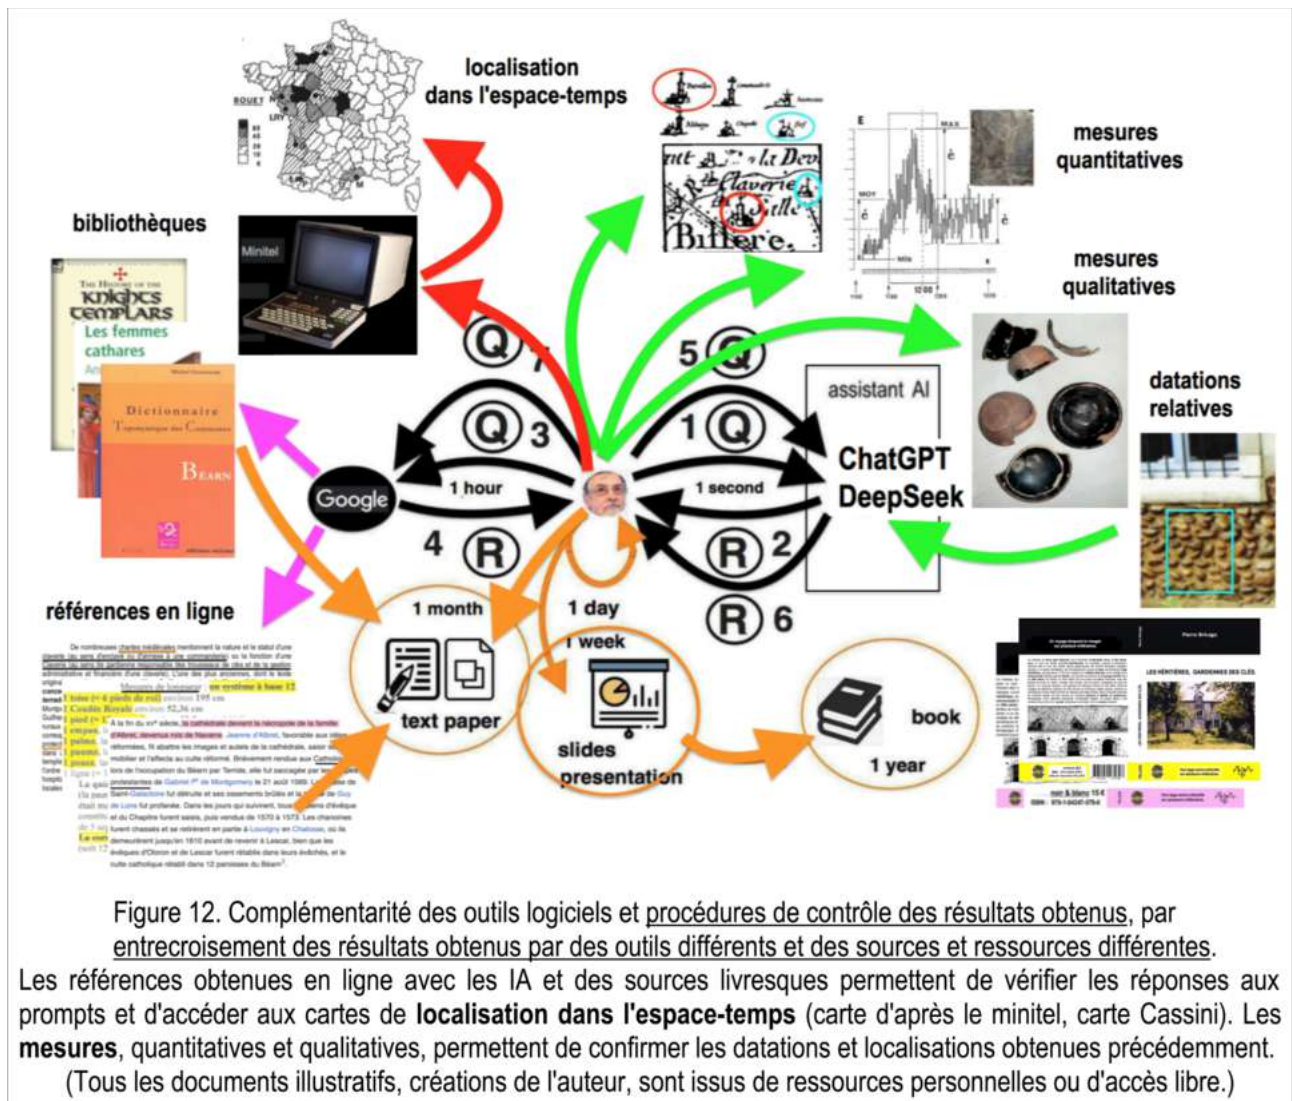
localisation dans l'espace-temps

mesures quantitatives

mesures qualitatives

datations relatives

bibliothèques

The History of the Knights Templars

Les femmes cathares

Dictionnaire Topographique des Communes

Béarn

Minitel

Q 7

Q 3

5 Q

1 Q

assistant AI

ChatGPT DeepSeek

Google

1 hour

1 second

4 R

R 2

R 6

références en ligne

1 month

1 day

1 week

text paper

slides presentation

book

1 year

Figure 12. Complémentarité des outils logiciels et procédures de contrôle des résultats obtenus, par entrecroisement des résultats obtenus par des outils différents et des sources et ressources différentes.

Les références obtenues en ligne avec les IA et des sources livresques permettent de vérifier les réponses aux prompts et d'accéder aux cartes de **localisation dans l'espace-temps** (carte d'après le minitel, carte Cassini). Les **mesures**, quantitatives et qualitatives, permettent de confirmer les datations et localisations obtenues précédemment.

(Tous les documents illustratifs, créations de l'auteur, sont issus de ressources personnelles ou d'accès libre.)